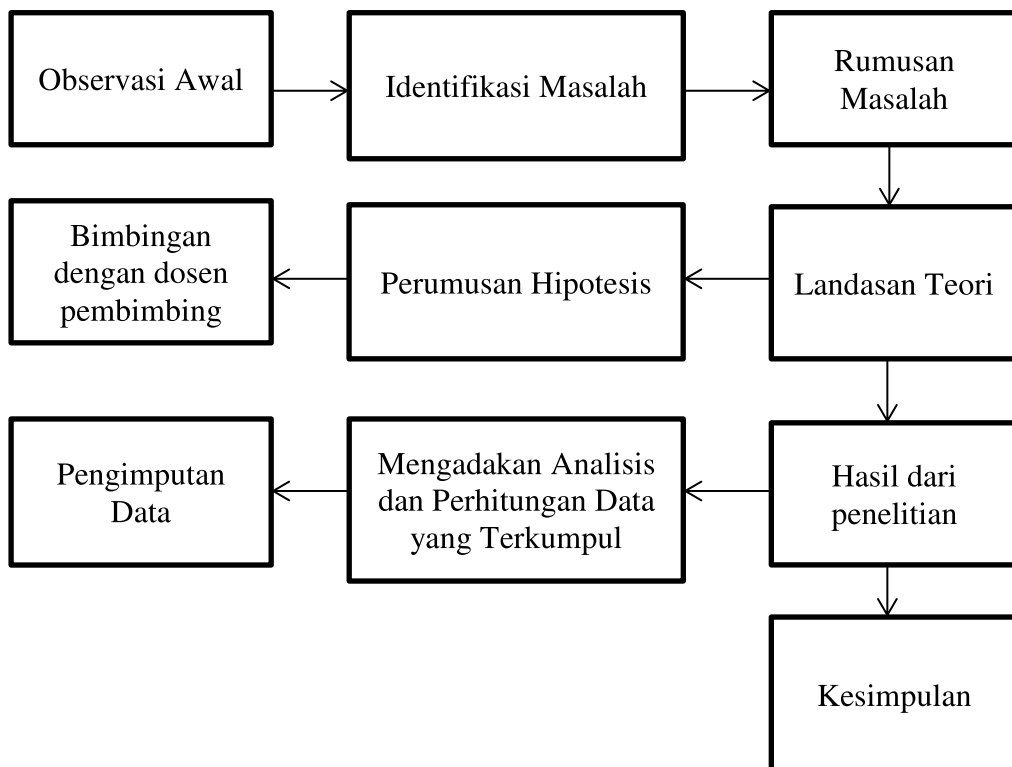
Observasi Awal

Identifikasi Masalah

Rumusan Masalah

Landasan Teori

Perumusan Hipotesis

Bimbingan dengan dosen pembimbing

Hasil dari penelitian

Mengadakan Analisis dan Perhitungan Data yang Terkumpul

Pengimputan Data

Kesimpulan